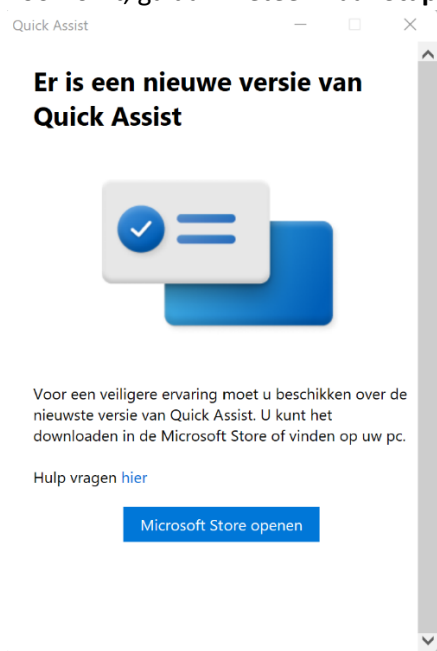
Quick Assist

Er is een nieuwe versie van Quick Assist

Voor een veiligere ervaring moet u beschikken over de nieuwste versie van Quick Assist. U kunt het downloaden in de Microsoft Store of vinden op uw pc.

Hulp vragen hier

Microsoft Store openen